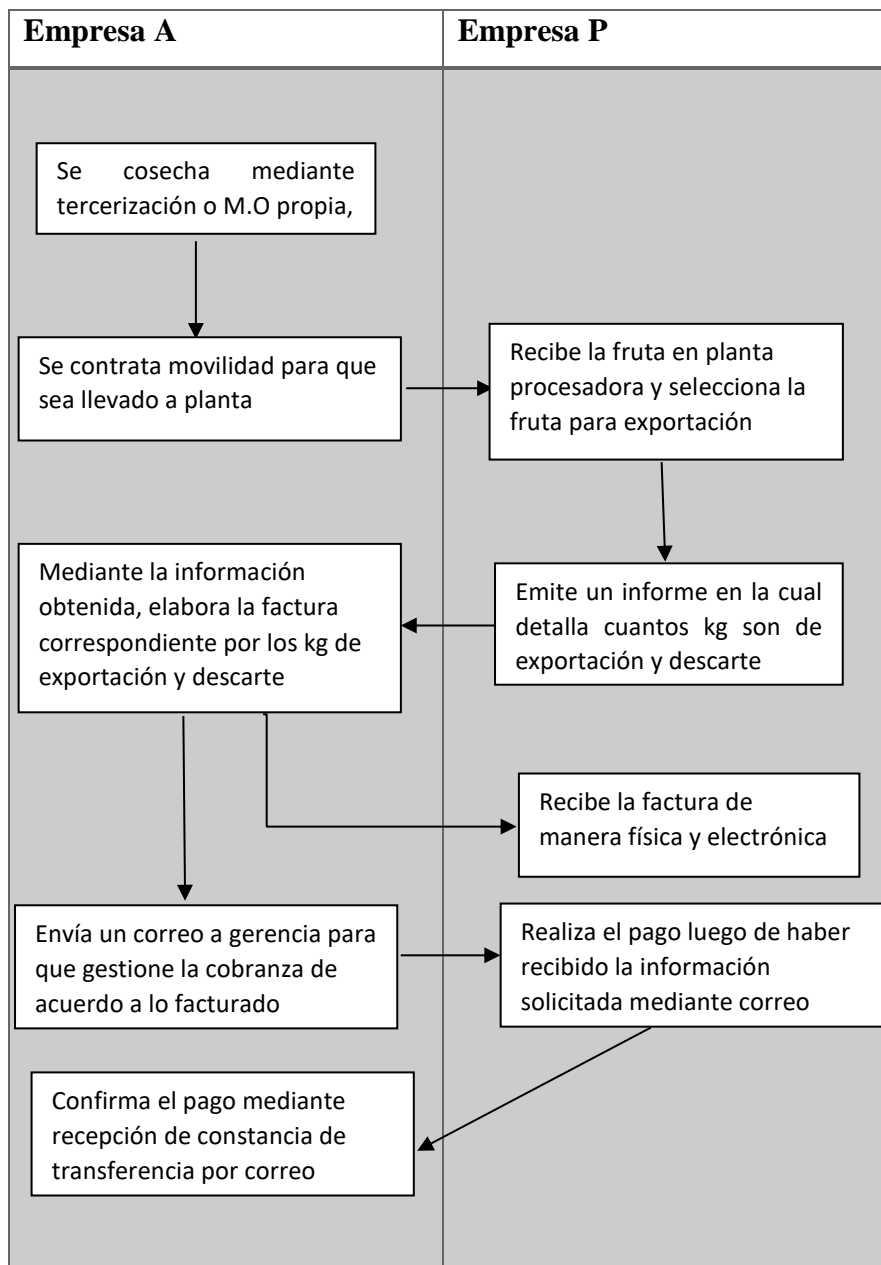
| Empresa A | Empresa P |
|---|---|

Se cosecha mediante tercerización o M.O propia,

Se contrata movilidad para que sea llevado a planta

Recibe la fruta en planta procesadora y selecciona la fruta para exportación

Emite un informe en la cual detalla cuantos kg son de exportación y descarte

Mediante la información obtenida, elabora la factura correspondiente por los kg de exportación y descarte

Recibe la factura de manera física y electrónica

Envía un correo a gerencia para que gestione la cobranza de acuerdo a lo facturado

Realiza el pago luego de haber recibido la información solicitada mediante correo

Confirma el pago mediante recepción de constancia de transferencia por correo